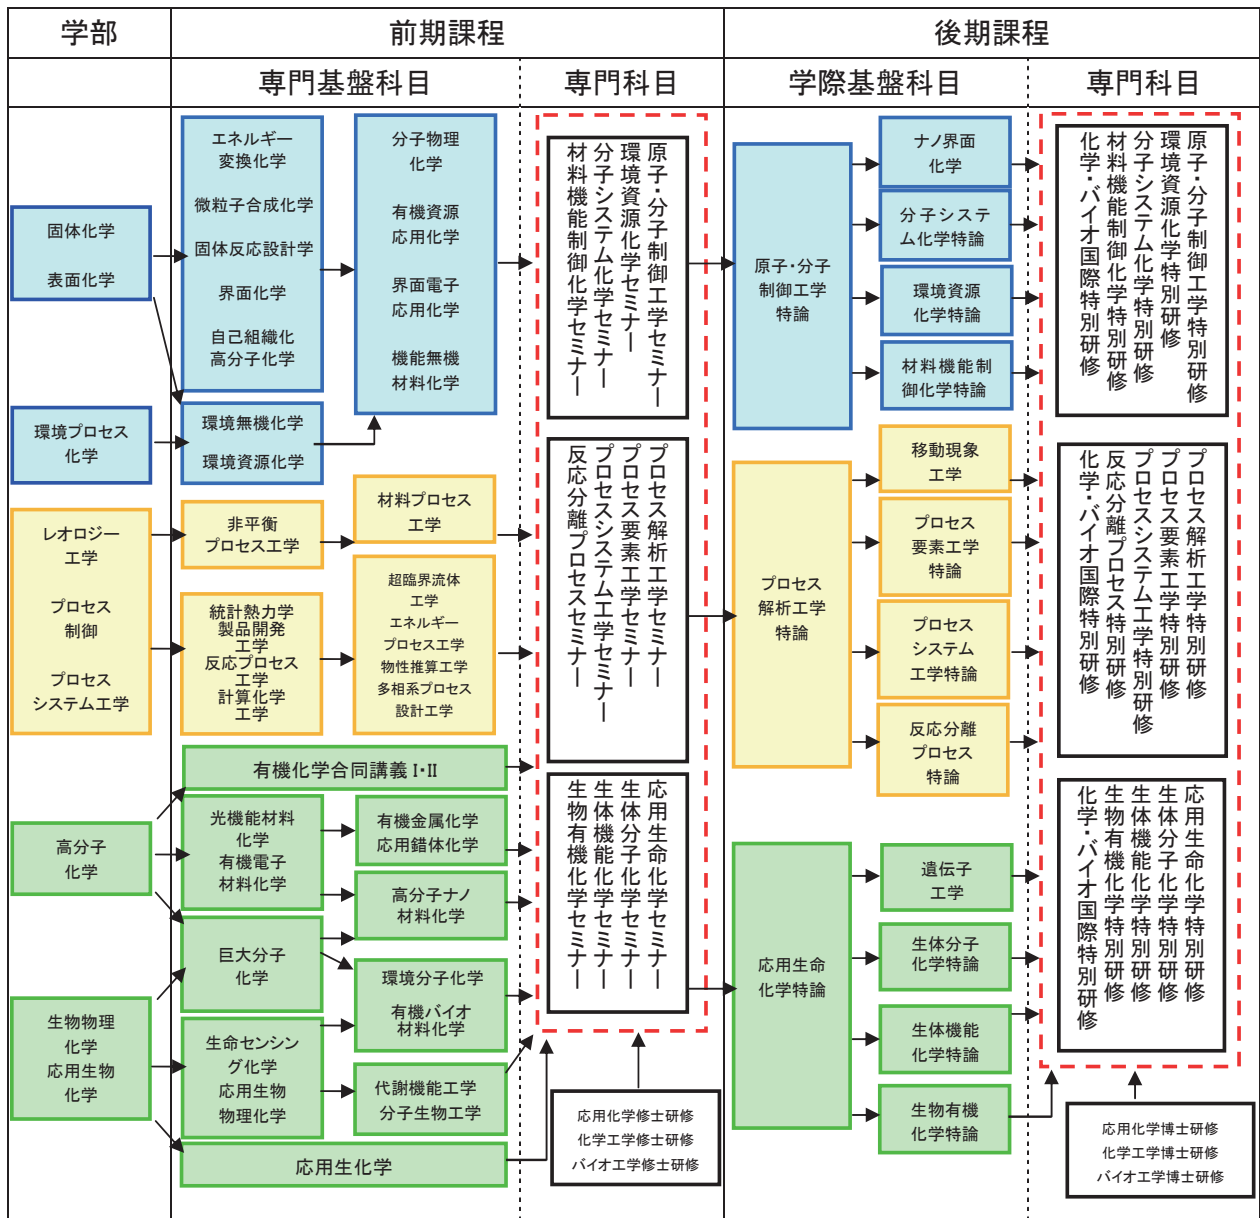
学部

前期課程

後期課程

専門基盤科目

専門科目

学際基盤科目

専門科目

固体化学

表面化学

環境プロセス化学

レオロジー工学

プロセス制御

プロセスシステム工学

高分子化学

生物物理化学

応用生物化学

エネルギー変換化学

微粒子合成化学

固体反応設計学

界面化学

自己組織化高分子化学

環境無機化学

環境資源化学

分子物理化学

有機資源応用化学

界面電子応用化学

機能無機材料化学

非平衡プロセス工学

統計熱力学
製品開発工学
反応プロセス工学
計算化学工学

材料プロセス工学

超臨界流体工学
エネルギープロセス工学
物性推算工学
多相系プロセス設計工学

有機化学合同講義 I・II

光機能材料化学
有機電子材料化学

有機金属化学
応用錯体化学

高分子ナノ材料化学

巨大分子化学

環境分子化学

有機バイオ材料化学

生命センシング化学
応用生物物理化学

代謝機能工学
分子生物工学

応用生化学

原子・分子制御工学セミナー
環境資源化学セミナー
分子システム化学セミナー
材料機能制御化学セミナー

プロセス解析工学セミナー
プロセス要素工学セミナー
プロセスシステム工学セミナー
反応分離プロセスセミナー

応用生命化学セミナー
生体分子化学セミナー
生体機能化学セミナー
生物有機化学セミナー

応用化学修士研修
化学工学修士研修
バイオ工学修士研修

原子・分子制御工学特論

プロセス解析工学特論

応用生命化学特論

ナノ界面化学

分子システム化学特論

環境資源化学特論

材料機能制御化学特論

移動現象工学

プロセス要素工学特論

プロセスシステム工学特論

反応分離プロセス特論

遺伝子工学

生体分子化学特論

生体機能化学特論

生物有機化学特論

原子・分子制御工学特別研修
環境資源化学特別研修
分子システム化学特別研修
材料機能制御化学特別研修
化学・バイオ国際特別研修

プロセス解析工学特別研修
プロセス要素工学特別研修
プロセスシステム工学特別研修
反応分離プロセス特別研修
化学・バイオ国際特別研修

応用生命化学特別研修
生体分子化学特別研修
生体機能化学特別研修
生物有機化学特別研修
化学・バイオ国際特別研修

応用化学博士研修
化学工学博士研修
バイオ工学博士研修